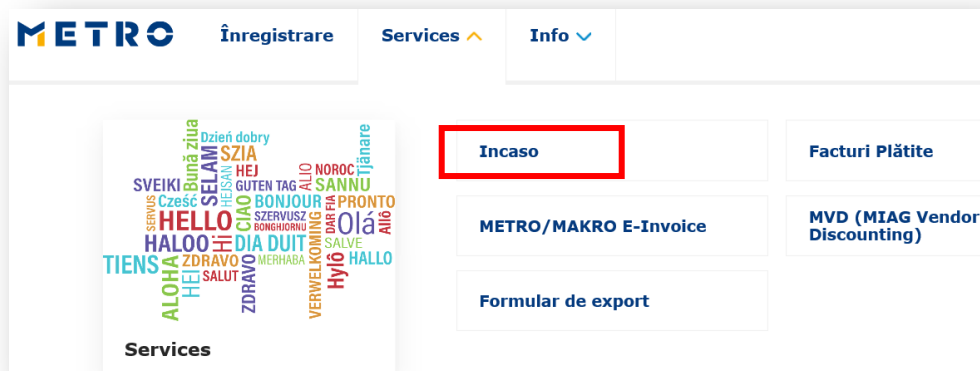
METRO Înregistrare Services Info

Dzień dobry Bună ziua SZIA Tjänare SVEIKI SELAM HEJ NOROC HEJSAN GUTEN TAG ALLO SANNU SERVUS Cześć BONJOUR PRONTO HELLO CIAO SZERVUSZ BONGHJORNU Olá DAR FIA Allô HALOO Hi DIA DUIT SALVE TIENS ZDRAVO MERHABA VERWELKOMING HALLO HEI SALUT Hyvä ALOHA ZDRAVO

Services

Incaso

Facturi Plătite

METRO/MAKRO E-Invoice

MVD (MIAG Vendor Discounting)

Formular de export